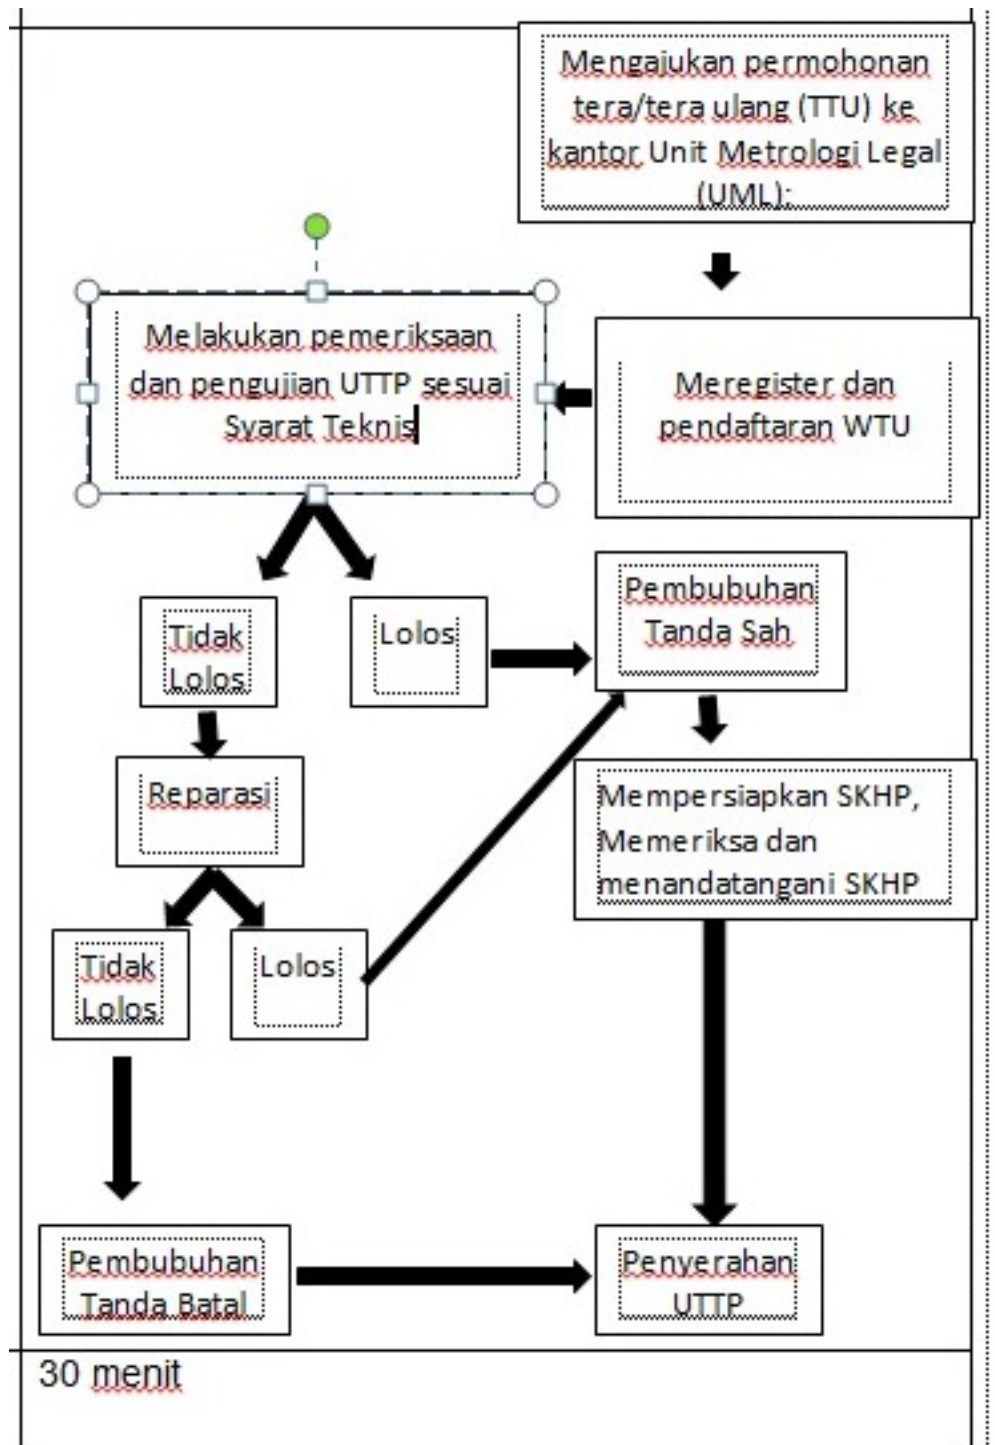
Mengajukan permohonan tera/tera ulang (TTU) ke kantor Unit Metrologi Legal (UML);

Meregister dan pendaftaran WTU

Melakukan pemeriksaan dan pengujian UTTP sesuai Syarat Teknis

Tidak Lolos

Lolos

Pembubuhan Tanda Sah

Reparasi

Mempersiapkan SKHP, Memeriksa dan menandatangani SKHP

Tidak Lolos

Lolos

Pembubuhan Tanda Batal

Penyerahan UTTP

30 menit